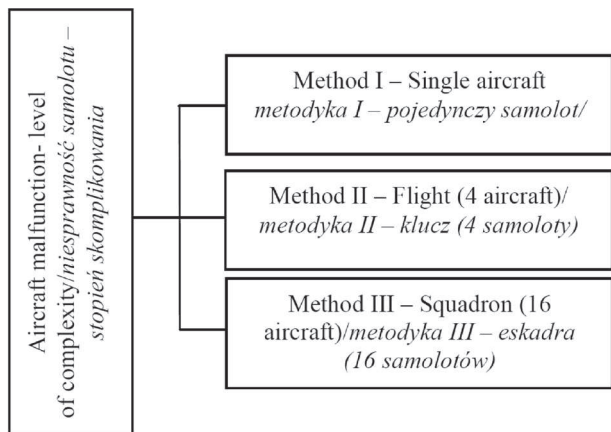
Aircraft malfunction- level of complexity/niesprawność samolotu – stopień skomplikowania

Method I – Single aircraft metodyka I – pojedynczy samolot/

Method II – Flight (4 aircraft)/ metodyka II – klucz (4 samoloty)

Method III – Squadron (16 aircraft)/metodyka III – eskadra (16 samolotów)